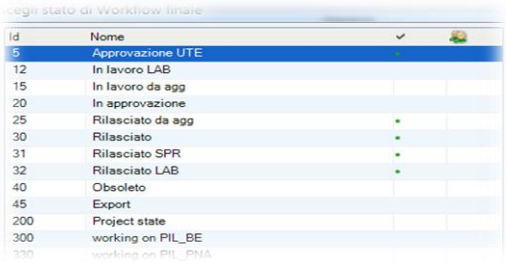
Scegli stato di Workflow finale

| Id | Nome | ✓ | |
|---|---|---|---|
| 5 | Approvazione UTE | • | |
| 12 | In lavoro LAB | | |
| 15 | In lavoro da agg | | |
| 20 | In approvazione | | |
| 25 | Rilasciato da agg | • | |
| 30 | Rilasciato | • | |
| 31 | Rilasciato SPR | • | |
| 32 | Rilasciato LAB | • | |
| 40 | Obsoleto | | |
| 45 | Export | | |
| 200 | Project state | | |
| 300 | working on PIL_BE | | |
| 330 | working on PIL_PNA | | |